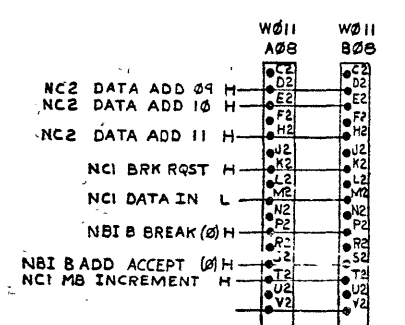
WØ11 AØ8
WØ11 BØ8

NC2 DATA ADD Ø9 H
NC2 DATA ADD 1Ø H
NC2 DATA ADD 11 H
NC1 BRK RQST H
NC1 DATA IN L
NBI B BREAK (Ø) H
NBI B ADD ACCEPT (Ø) H
NC1 MB INCREMENT H

C2
D2
E2
F2
H2
J2
K2
L2
M2
N2
P2
R2
S2
T2
U2
V2

C2
D2
E2
F2
H2
J2
K2
L2
M2
N2
P2
R2
S2
T2
U2
V2